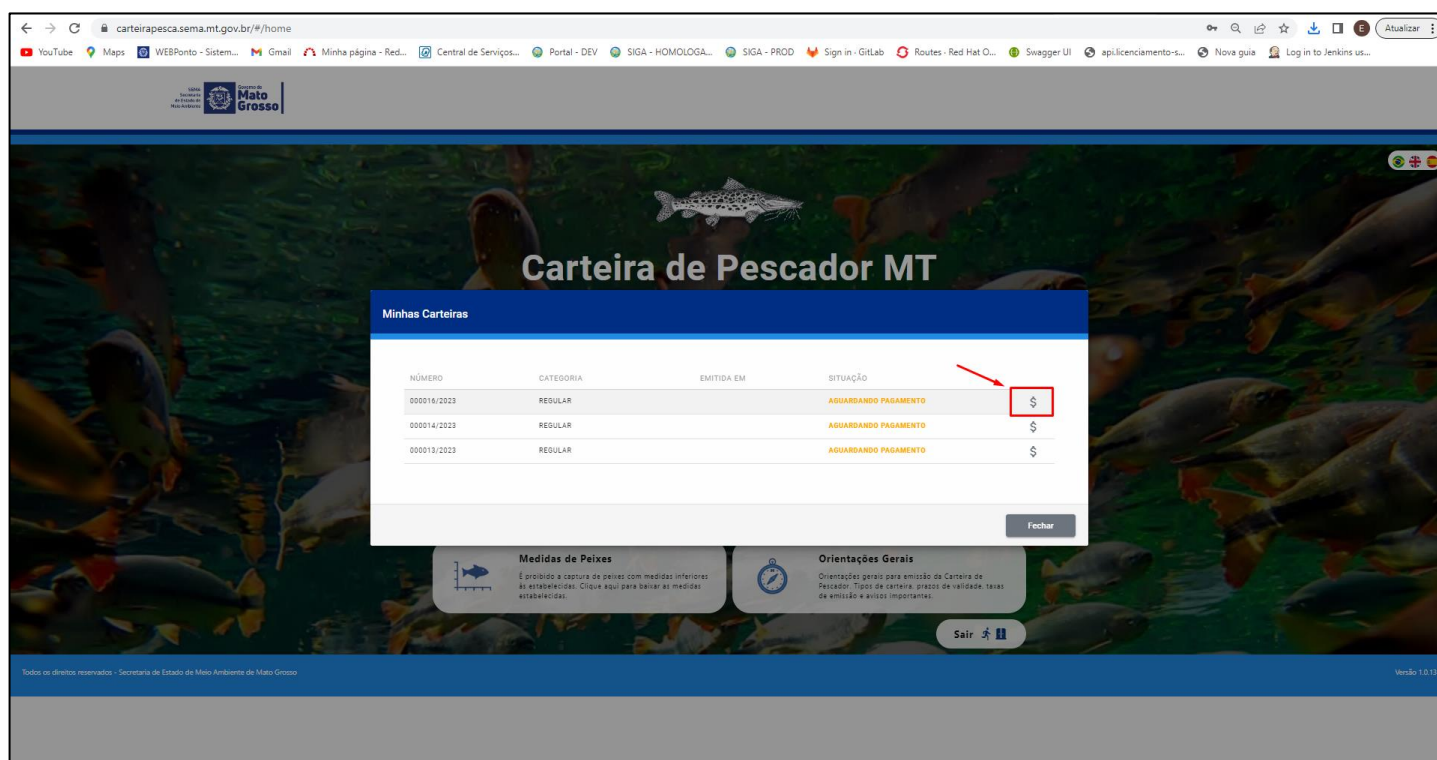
carteirapesca.sema.mt.gov.br/#/home

Atualizar

YouTube Maps WEBPonto - Sistem... Gmail Minha página - Red... Central de Serviços... Portal - DEV SIGA - HOMOLOGA... SIGA - PROD Sign in · GitLab Routes · Red Hat O... Swagger UI api.licenciamento-s... Nova guia Log in to Jenkins us...

Governo de Mato Grosso

Carteira de Pescador MT

Minhas Carteiras

| NÚMERO | CATEGORIA | EMITIDA EM | SITUAÇÃO | |
|---|---|---|---|---|
| 000016/2023 | REGULAR | | AGUARDANDO PAGAMENTO | $ |
| 000014/2023 | REGULAR | | AGUARDANDO PAGAMENTO | $ |
| 000013/2023 | REGULAR | | AGUARDANDO PAGAMENTO | $ |

Fechar

Medidas de Peixes
É proibido a captura de peixes com medidas inferiores às estabelecidas. Clique aqui para baixar as medidas estabelecidas.

Orientações Gerais
Orientações gerais para emissão da Carteira de Pescador. Tipos de carteira, prazos de validade, taxas de emissão e avisos importantes.

Sair

Todos os direitos reservados - Secretaria de Estado de Meio Ambiente de Mato Grosso

Versão 1.0.13